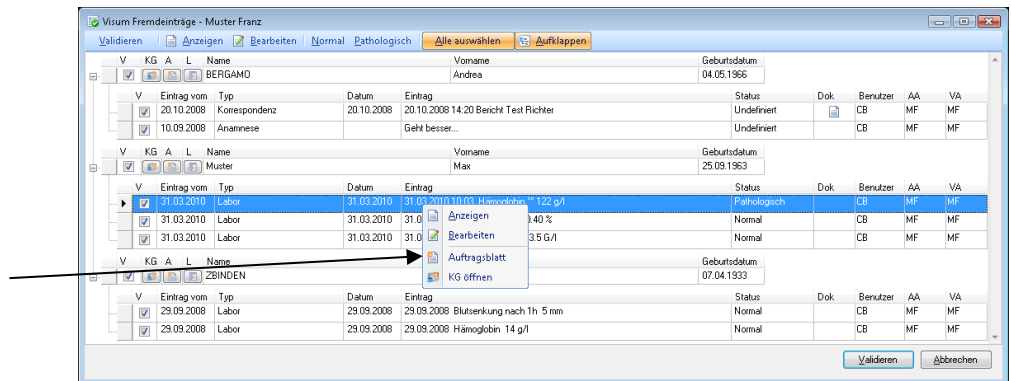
Visum Fremdeinträge - Muster Franz

Validieren | Anzeigen | Bearbeiten | Normal | Pathologisch | Alle auswählen | Aufklappen

| V | KG | A | L | Name | Vorname | Geburtsdatum |
|---|---|---|---|---|---|---|
| | | | | BERGAMO | Andrea | 04.05.1966 |

| V | Eintrag vom | Typ | Datum | Eintrag | Status | Dok | Benutzer | AA | VA |
|---|---|---|---|---|---|---|---|---|---|
| | 20.10.2008 | Korrespondenz | 20.10.2008 | 20.10.2008 14:20 Bericht Test Richter | Undefiniert | | CB | MF | MF |
| | 10.09.2008 | Anamnese | | Geht besser... | Undefiniert | | CB | MF | MF |

| V | KG | A | L | Name | Vorname | Geburtsdatum |
|---|---|---|---|---|---|---|
| | | | | Muster | Max | 25.09.1963 |

| V | Eintrag vom | Typ | Datum | Eintrag | Status | Dok | Benutzer | AA | VA |
|---|---|---|---|---|---|---|---|---|---|
| | 31.03.2010 | Labor | 31.03.2010 | 31.03.2010 10:03 Hämoglobin ** 122 g/l | Pathologisch | | CB | MF | MF |
| | 31.03.2010 | Labor | 31.03.2010 | 31.0 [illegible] .40 % | Normal | | CB | MF | MF |
| | 31.03.2010 | Labor | 31.03.2010 | 31.0 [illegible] 3.5 G/l | Normal | | CB | MF | MF |

Anzeigen
Bearbeiten
Auftragsblatt
KG öffnen

| V | KG | A | L | Name | Vorname | Geburtsdatum |
|---|---|---|---|---|---|---|
| | | | | ZBINDEN | | 07.04.1933 |

| V | Eintrag vom | Typ | Datum | Eintrag | Status | Dok | Benutzer | AA | VA |
|---|---|---|---|---|---|---|---|---|---|
| | 29.09.2008 | Labor | 29.09.2008 | 29.09.2008 Blutsenkung nach 1h 5 mm | Normal | | CB | MF | MF |
| | 29.09.2008 | Labor | 29.09.2008 | 29.09.2008 Hämoglobin 14 g/l | Normal | | CB | MF | MF |

Validieren | Abbrechen